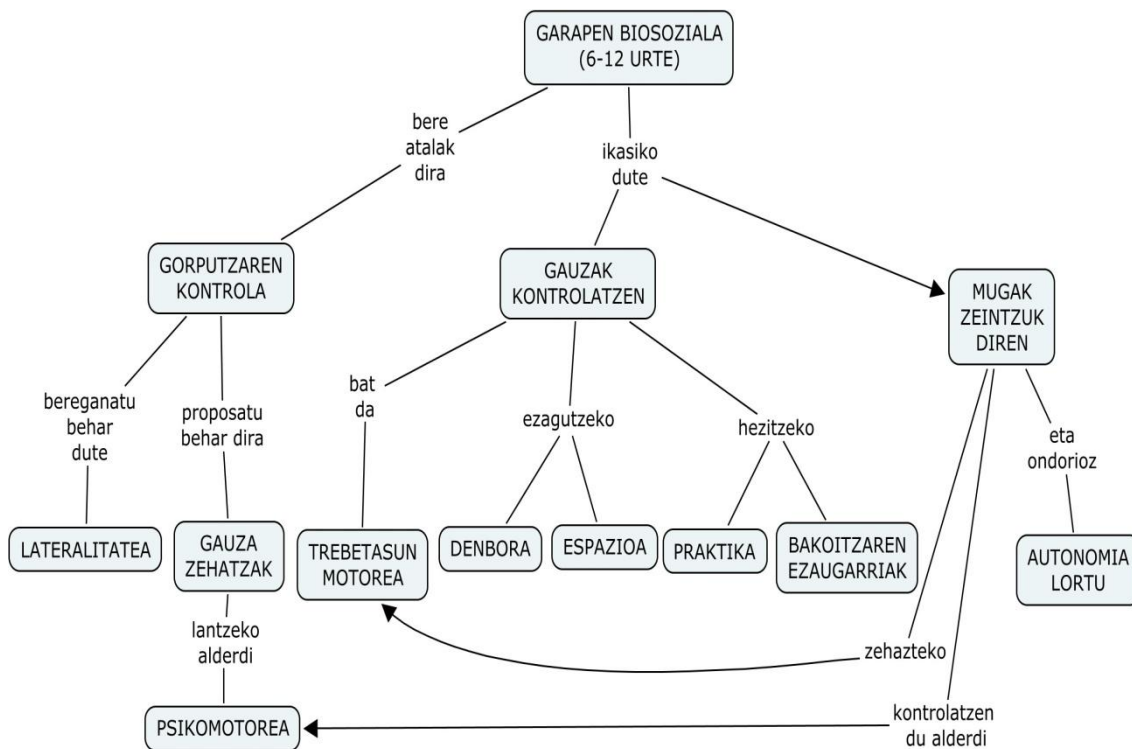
GARAPEN BIOSOZIALA (6-12 URTE)

bere atalak dira

ikasiko dute

GORPUTZAREN KONTROLA

GAUZAK KONTROLATZEN

MUGAK ZEINTZUK DIREN

bereganatu behar dute

proposatu behar dira

bat da

ezagutzeko

hezitzeko

eta ondorioz

LATERALITATEA

GAUZA ZEHATZAK

TREBETASUN MOTOREA

DENBORA

ESPAZIOA

PRAKTIKA

BAKOITZAREN EZAUGARRIAK

AUTONOMIA LORTU

lantzeko alderdi

zehazteko

PSIKOMOTOREA

kontrolatzen du alderdi